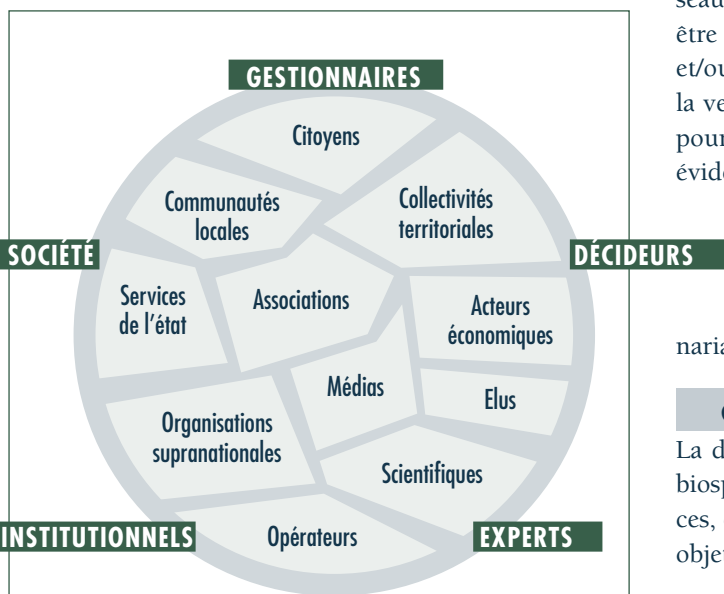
GESTIONNAIRES

Citoyens

Communautés locales

Collectivités territoriales

SOCIÉTÉ

DÉCIDEURS

Services de l'état

Associations

Acteurs économiques

Médias

Elus

Organisations supranationales

Scientifiques

INSTITUTIONNELS

Opérateurs

EXPERTS

seau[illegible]
être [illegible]
et/ou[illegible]
la ve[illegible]
pour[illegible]
évide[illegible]

naria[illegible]

C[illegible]

La d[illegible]
biosp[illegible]
ces, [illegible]
objet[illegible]